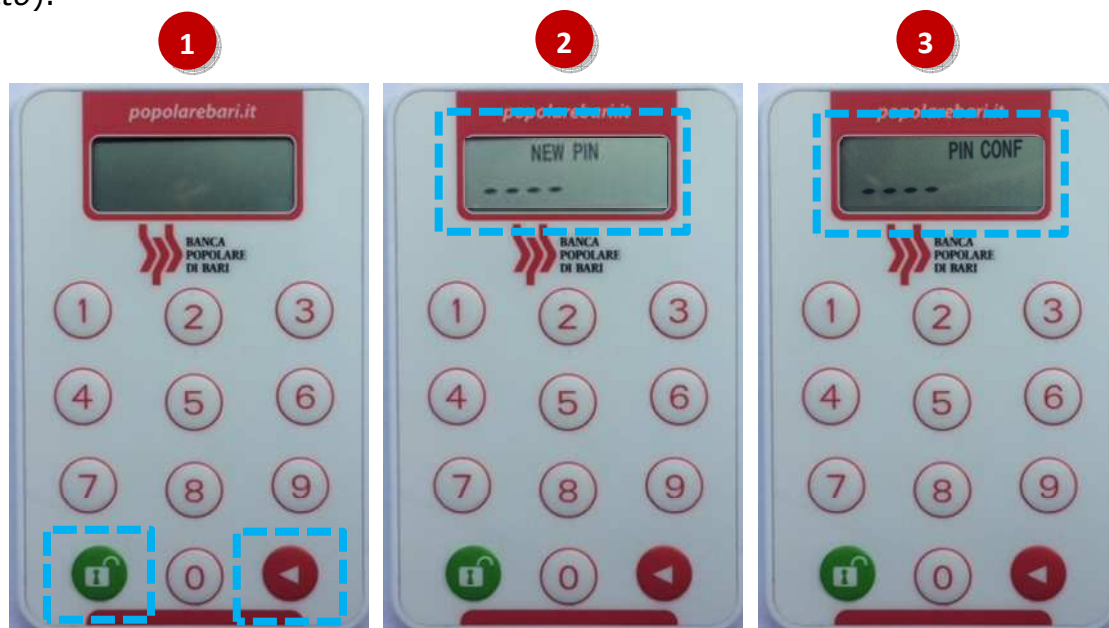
to).

1

popolarebari.it

BANCA POPOLARE DI BARI

1 2 3
4 5 6
7 8 9
0

2

popolarebari.it

NEW PIN
- - - -

BANCA POPOLARE DI BARI

1 2 3
4 5 6
7 8 9
0

3

popolarebari.it

PIN CONF
- - - -

BANCA POPOLARE DI BARI

1 2 3
4 5 6
7 8 9
0